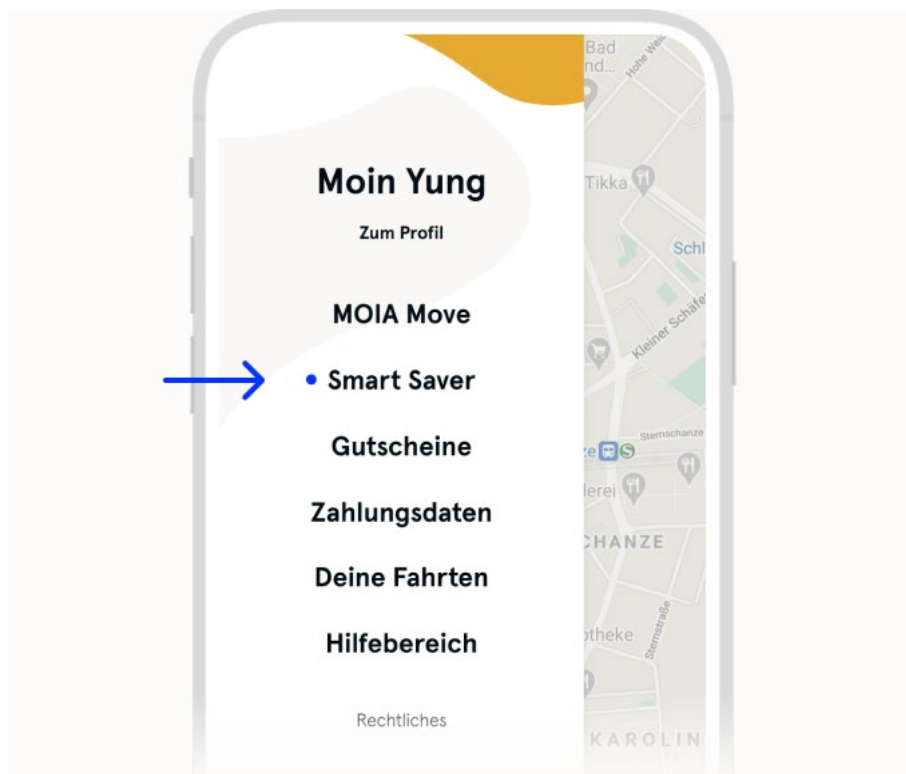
Moin Yung

Zum Profil

MOIA Move

• Smart Saver

Gutscheine

Zahlungsdaten

Deine Fahrten

Hilfebereich

Rechtliches

Bad
nd...
Hohe Weide

Tikka

Schl

Kleiner Schäfer

Sternschanze

ze

lerei

CHANZE

Sternstraße

otheke

KAROLIN